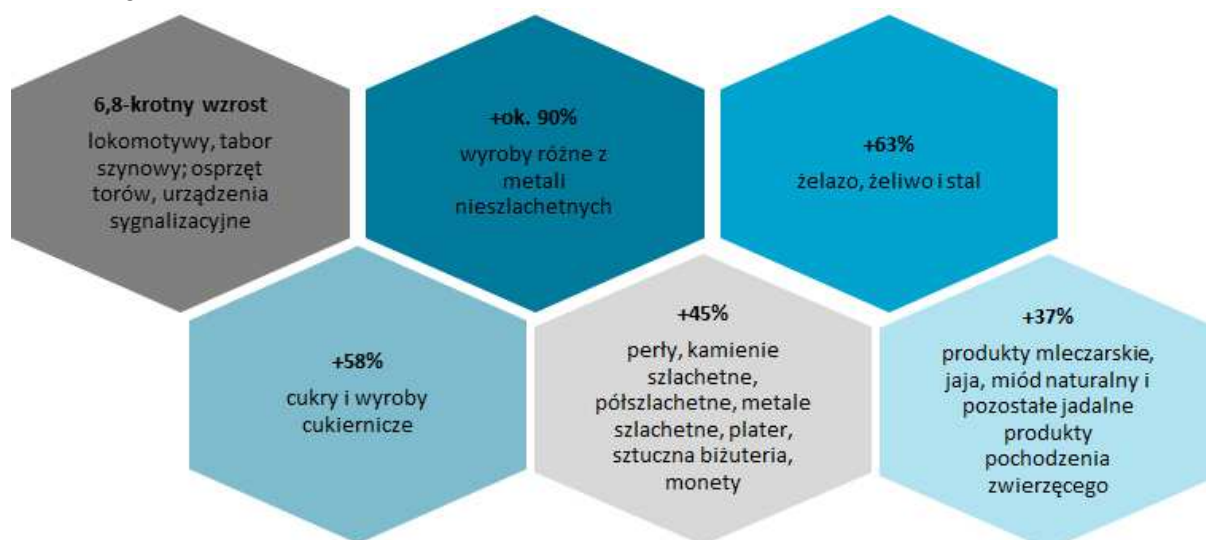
6,8-krotny wzrost
lokomotywy, tabor szynowy; osprzęt torów, urządzenia sygnalizacyjne

+ok. 90%
wyroby różne z metali nieszlachetnych

+63%
żelazo, żeliwo i stal

+58%
cukry i wyroby cukiernicze

+45%
perły, kamienie szlachetne, półszlachetne, metale szlachetne, plater, sztuczna biżuteria, monety

+37%
produkty mleczarskie, jaja, miód naturalny i pozostałe jadalne produkty pochodzenia zwierzęcego